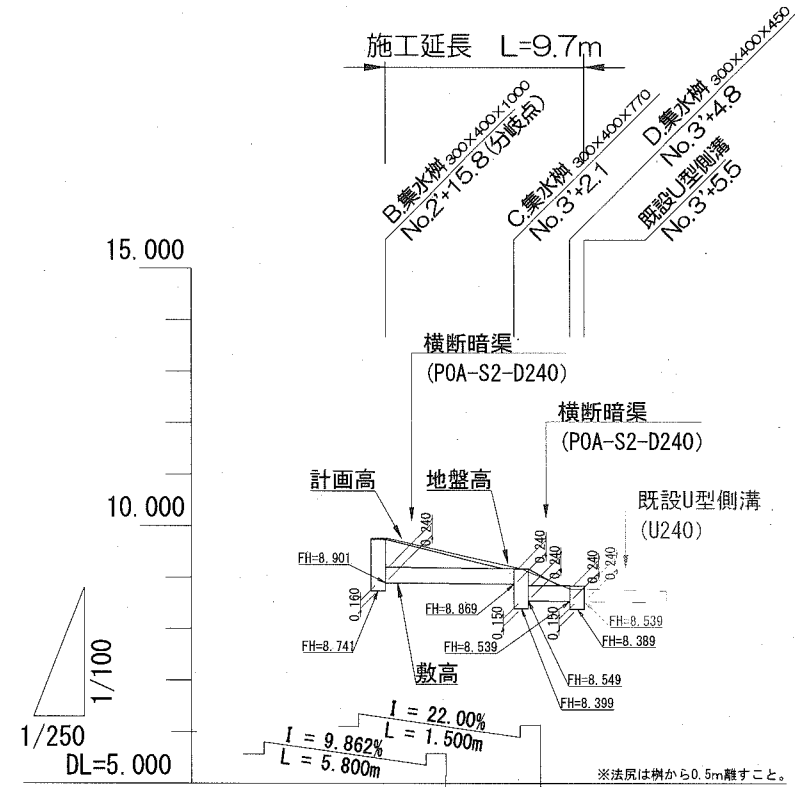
施工延長　L=9.7m

B.集水桝 300×400×1000
No.2'+15.8(分岐点)

C.集水桝 300×400×770
No.3'+2.1

D.集水桝 300×400×450
No.3'+4.8

既設U型側溝
No.3'+5.5

15.000

横断暗渠
(POA-S2-D240)

横断暗渠
(POA-S2-D240)

計画高

地盤高

既設U型側溝
(U240)

10.000

0.240
0.240
0.240
0.240
0.240

FH=8.901
FH=8.869
FH=8.539
FH=8.389
0.160
0.150
0.150
FH=8.741
FH=8.539
FH=8.549
FH=8.399

敷高

1/100
1/250
DL=5.000

$I = 22.00\%$
$L = 1.500m$
$I = 9.862\%$
$L = 5.800m$

※法尻は桝から0.5m離すこと。